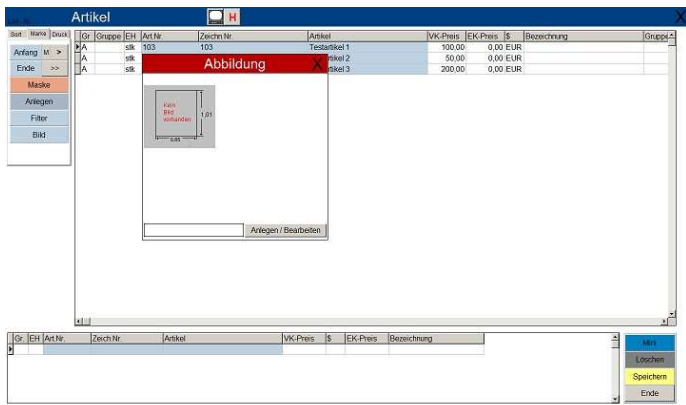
Art. Nr.

Artikel

H

X

Sort | Maske | Druck

Anfang | M | >

Ende | >>

Maske

Anlegen

Filter

Bild

| Gr | Gruppe | EH | Art.Nr. | Zeichn.Nr. | Artikel | VK-Preis | EK-Preis | $ | Bezeichnung | Gruppe |
|---|---|---|---|---|---|---|---|---|---|---|
| A | | stk | 103 | 103 | Testartikel 1 | 100,00 | 0,00 | EUR | | |
| A | | stk | | | rtikel 2 | 50,00 | 0,00 | EUR | | |
| A | | stk | | | rtikel 3 | 200,00 | 0,00 | EUR | | |

Abbildung

X

Kein Bild vorhanden

1,01

0,65

Anlegen / Bearbeiten

| Gr. | EH | Art.Nr. | Zeich.Nr. | Artikel | VK-Preis | $ | EK-Preis | Bezeichnung |
|---|---|---|---|---|---|---|---|---|
| | | | | | | | | |

Mkt

Löschen

Speichern

Ende